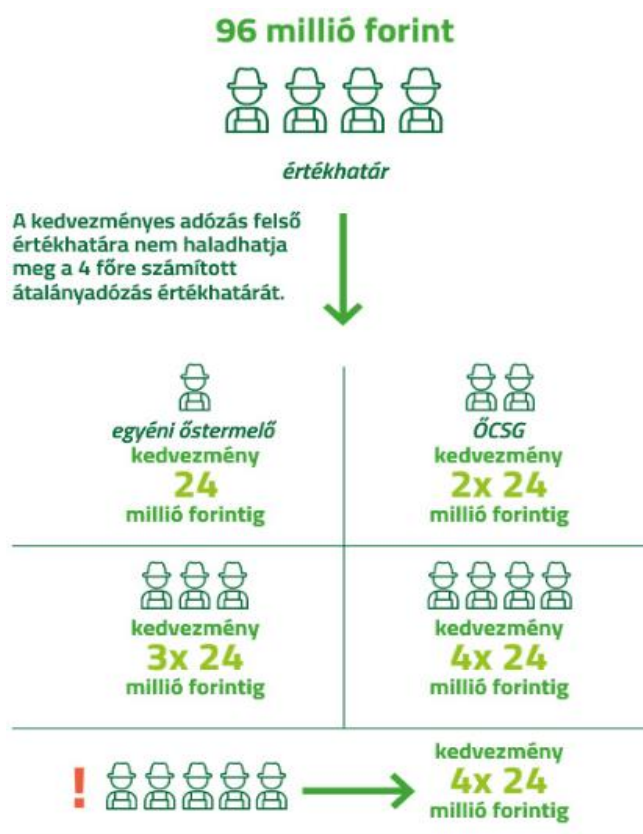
96 millió forint

értékhatár

A kedvezményes adózás felső értékhatára nem haladhatja meg a 4 főre számított átalányadózás értékhatárát.

egyéni őstermelő
kedvezmény
24
millió forintig

ŐCSG
kedvezmény
2x 24
millió forintig

kedvezmény
3x 24
millió forintig

kedvezmény
4x 24
millió forintig

!

kedvezmény
4x 24
millió forintig